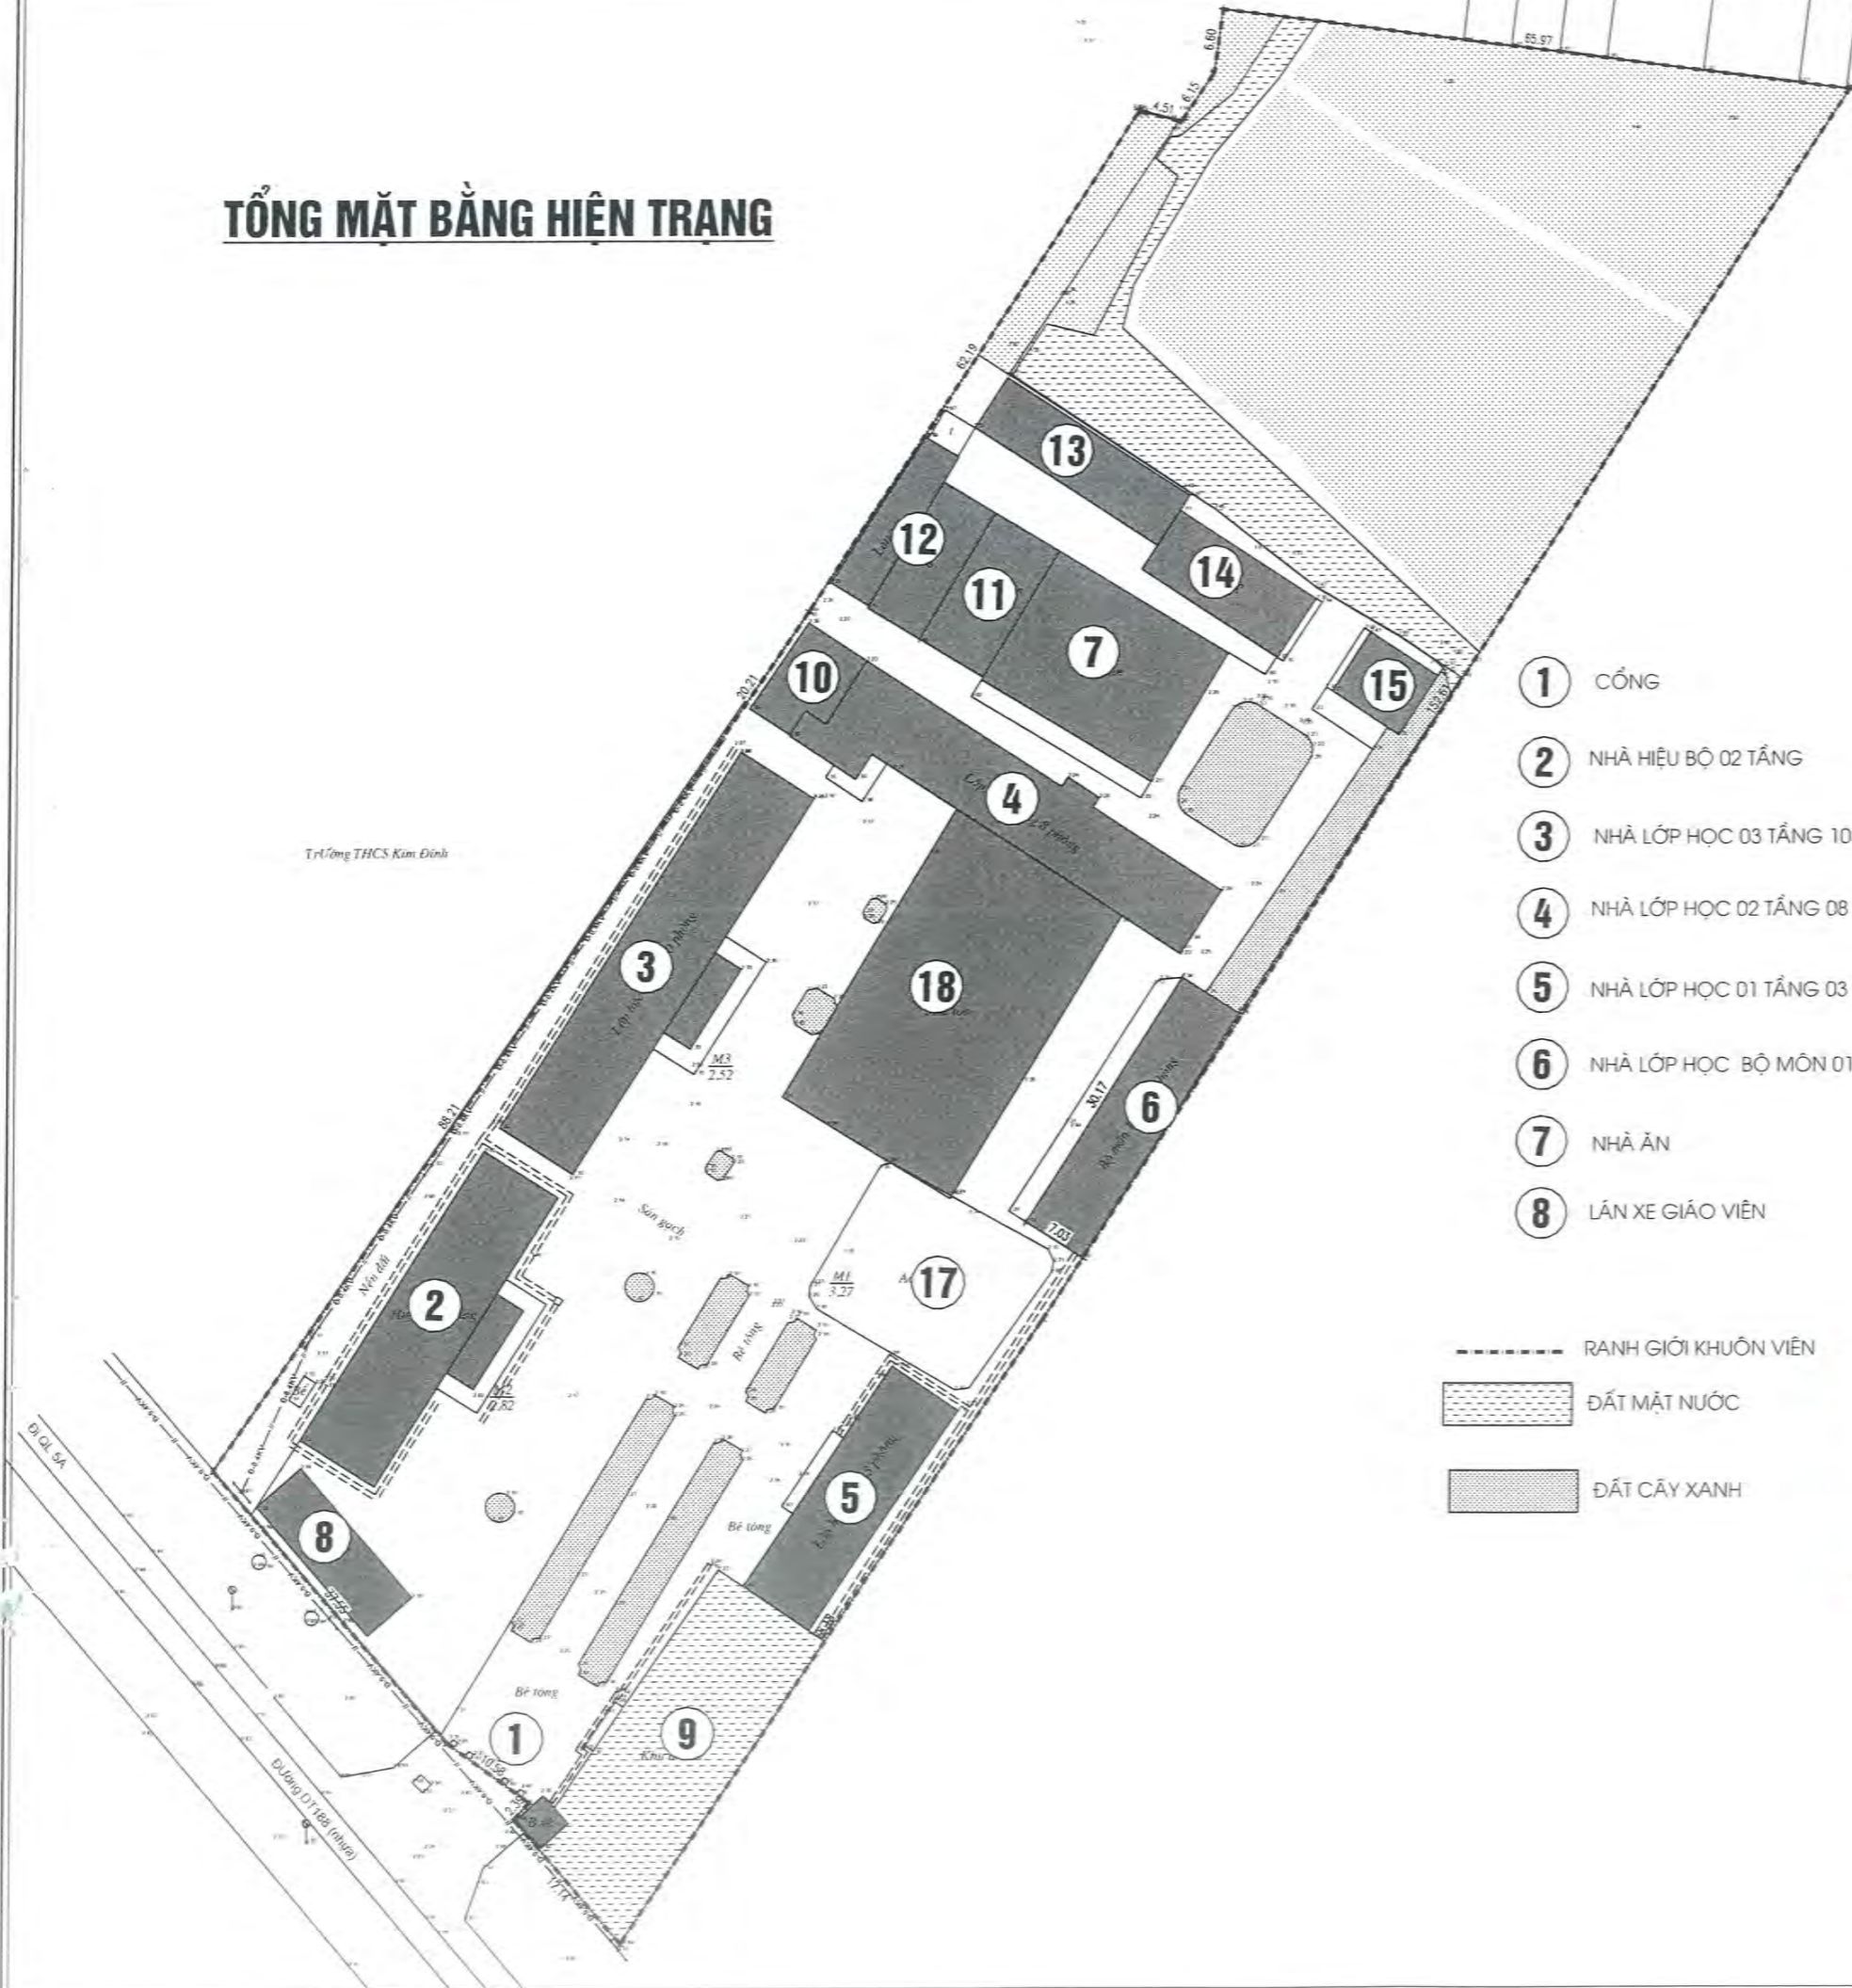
TỔNG MẶT BẰNG HIỆN TRẠNG

65.97
6.60
4.51
6.15
62.19
20.21
88.21
152.63
30.17
7.03
17.14
10.56

13
12
11
7
14
10
15
4
3
18
6
2
17
5
8
1
9

Trường THCS Kim Đính
Sân gạch
M3
2.52
M1
3.27
M2
2.82
Bê tông
Bê tông
Bê tông
Đi QL 5A
Đường ĐT188 (nhựa)

1 CỔNG
2 NHÀ HIỆU BỘ 02 TẦNG
3 NHÀ LỚP HỌC 03 TẦNG 10
4 NHÀ LỚP HỌC 02 TẦNG 08
5 NHÀ LỚP HỌC 01 TẦNG 03
6 NHÀ LỚP HỌC BỘ MÔN 01
7 NHÀ ĂN
8 LÁN XE GIÁO VIÊN

RANH GIỚI KHUÔN VIÊN
ĐẤT MẶT NƯỚC
ĐẤT CÂY XANH